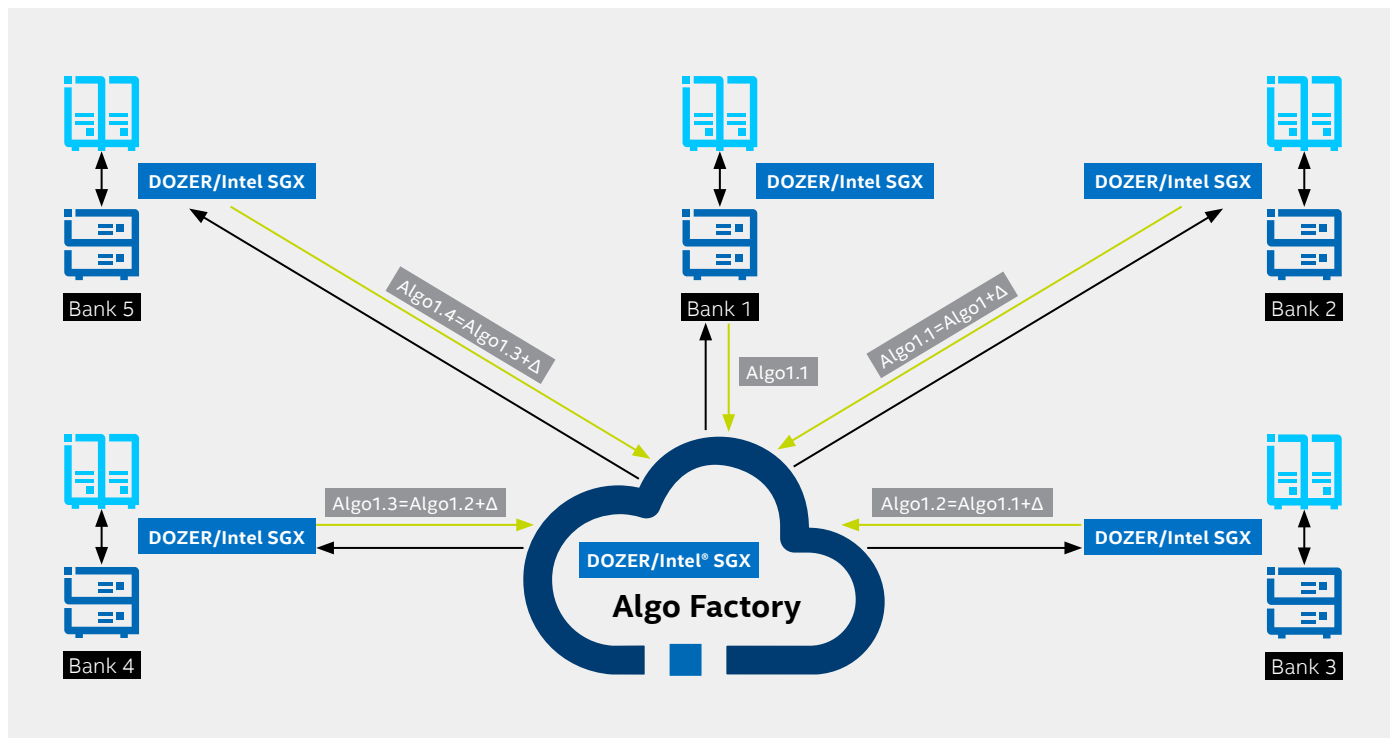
DOZER/Intel SGX

Bank 5

DOZER/Intel SGX

Bank 1

DOZER/Intel SGX

Bank 2

Algo1.4=Algo1.3+Δ

Algo1.1

Algo1.1=Algo1+Δ

DOZER/Intel SGX

Bank 4

Algo1.3=Algo1.2+Δ

DOZER/Intel® SGX

Algo Factory

Algo1.2=Algo1.1+Δ

DOZER/Intel SGX

Bank 3